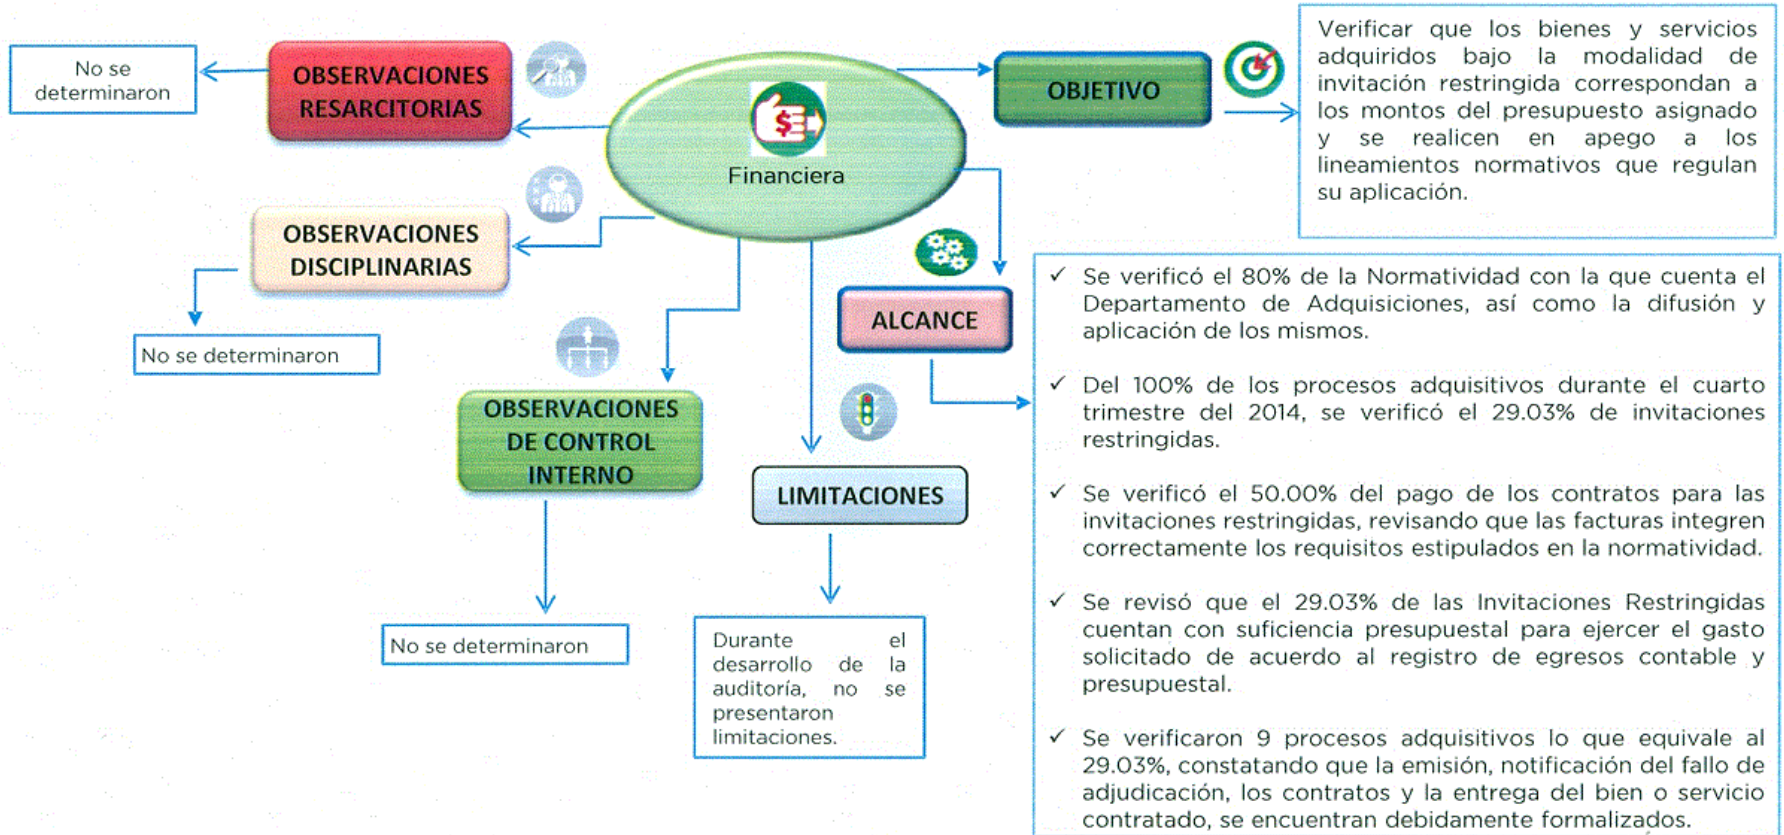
No se determinaron

OBSERVACIONES RESARCITORIAS

Financiera

OBJETIVO

Verificar que los bienes y servicios adquiridos bajo la modalidad de invitación restringida correspondan a los montos del presupuesto asignado y se realicen en apego a los lineamientos normativos que regulan su aplicación.

OBSERVACIONES DISCIPLINARIAS

No se determinaron

ALCANCE

✓ Se verificó el 80% de la Normatividad con la que cuenta el Departamento de Adquisiciones, así como la difusión y aplicación de los mismos.

✓ Del 100% de los procesos adquisitivos durante el cuarto trimestre del 2014, se verificó el 29.03% de invitaciones restringidas.

✓ Se verificó el 50.00% del pago de los contratos para las invitaciones restringidas, revisando que las facturas integren correctamente los requisitos estipulados en la normatividad.

✓ Se revisó que el 29.03% de las Invitaciones Restringidas cuentan con suficiencia presupuestal para ejercer el gasto solicitado de acuerdo al registro de egresos contable y presupuestal.

✓ Se verificaron 9 procesos adquisitivos lo que equivale al 29.03%, constatando que la emisión, notificación del fallo de adjudicación, los contratos y la entrega del bien o servicio contratado, se encuentran debidamente formalizados.

OBSERVACIONES DE CONTROL INTERNO

LIMITACIONES

No se determinaron

Durante el desarrollo de la auditoría, no se presentaron limitaciones.